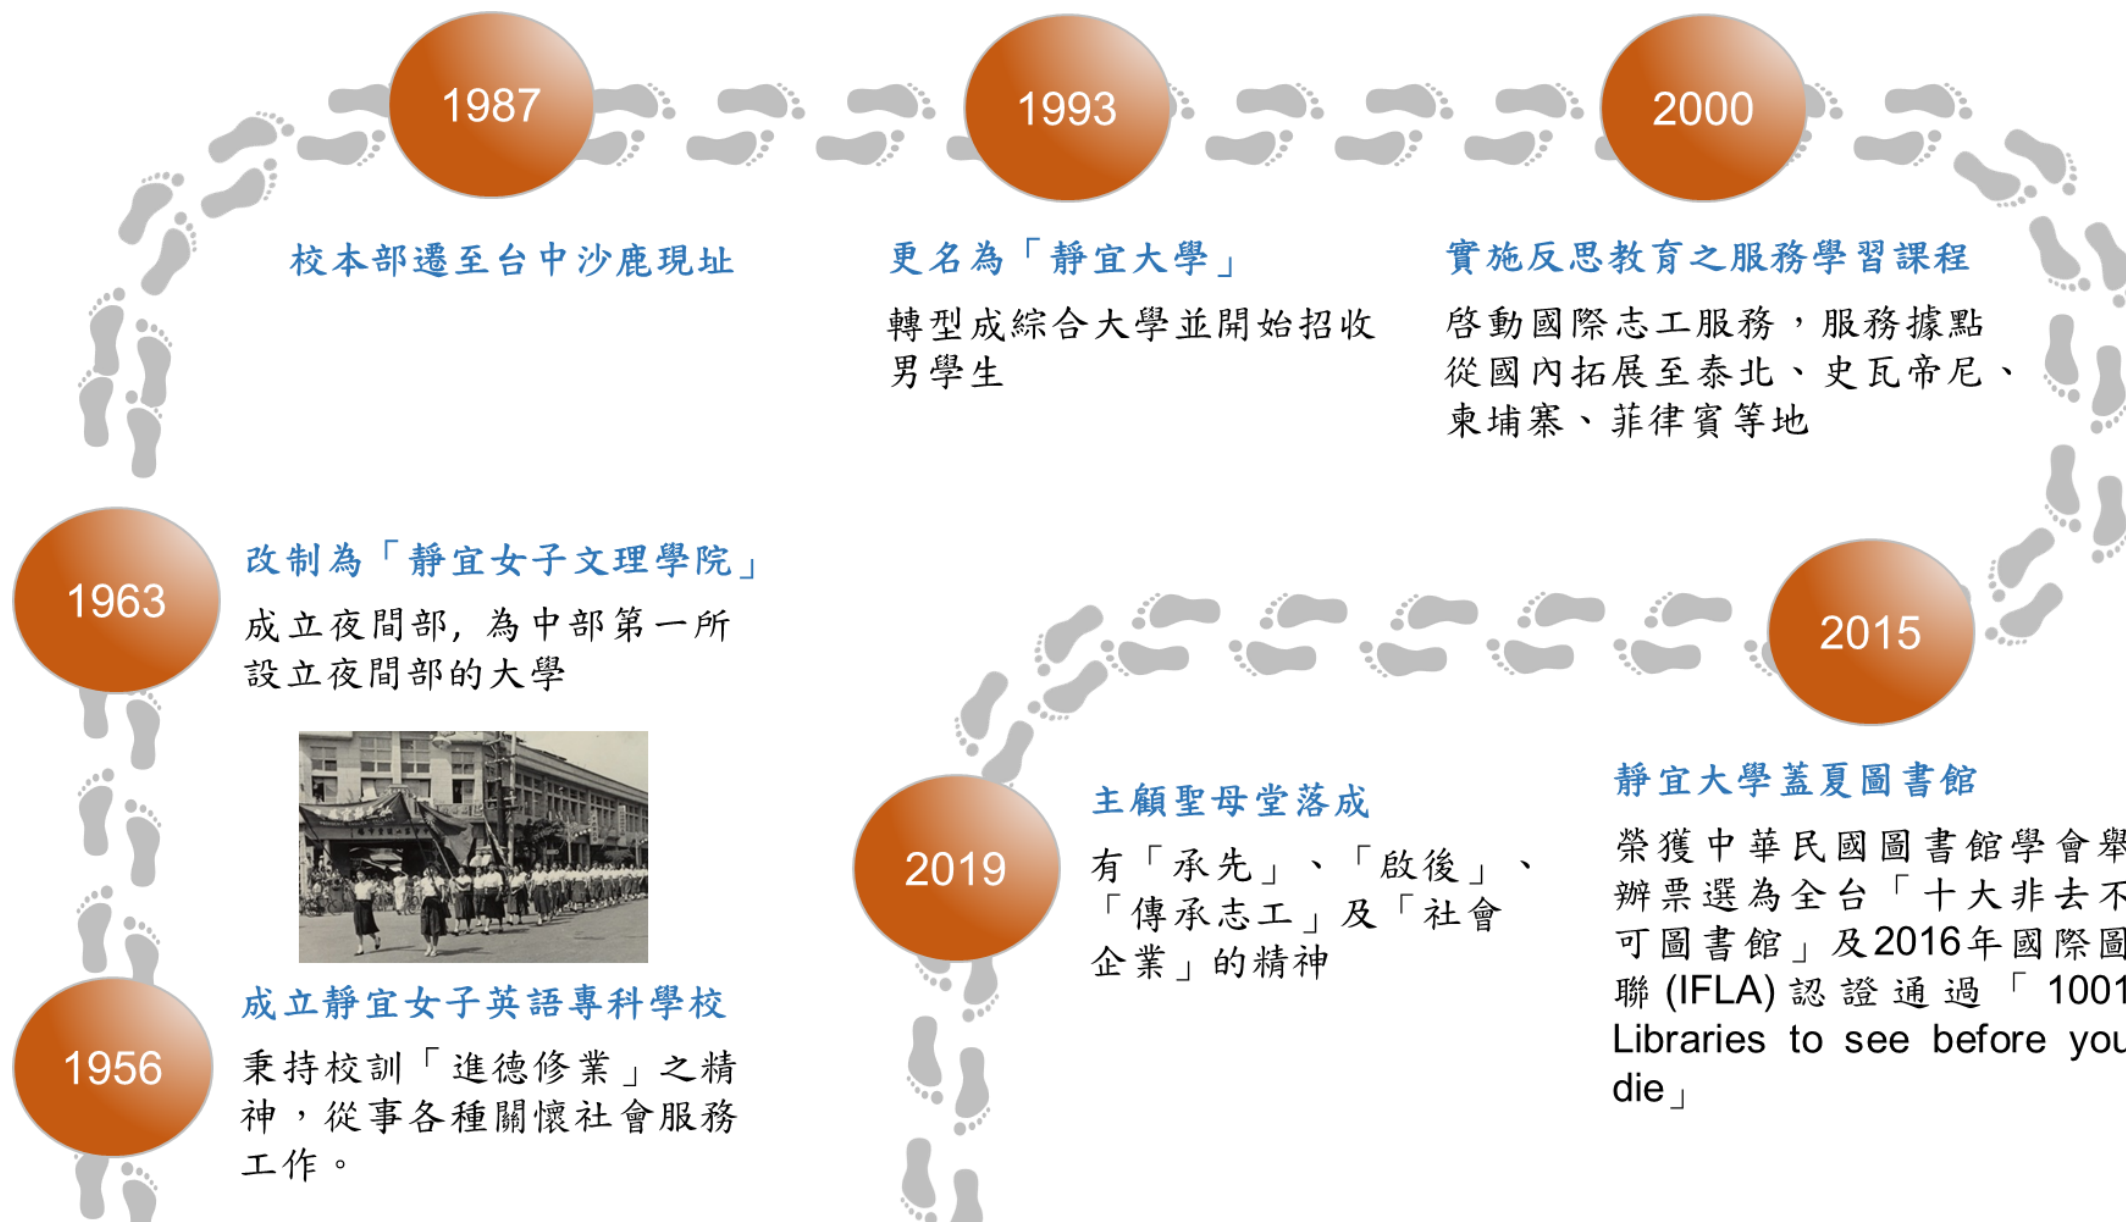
1956

成立靜宜女子英語專科學校

秉持校訓「進德修業」之精神，從事各種關懷社會服務工作。

1963

改制為「靜宜女子文理學院」

成立夜間部，為中部第一所設立夜間部的大學

1987

校本部遷至台中沙鹿現址

1993

更名為「靜宜大學」

轉型成綜合大學並開始招收男學生

2000

實施反思教育之服務學習課程

啓動國際志工服務，服務據點從國內拓展至泰北、史瓦帝尼、柬埔寨、菲律賓等地

2015

靜宜大學蓋夏圖書館

榮獲中華民國圖書館學會舉辦票選為全台「十大非去不可圖書館」及2016年國際圖聯 (IFLA) 認證通過「1001 Libraries to see before you die」

2019

主顧聖母堂落成

有「承先」、「啟後」、「傳承志工」及「社會企業」的精神